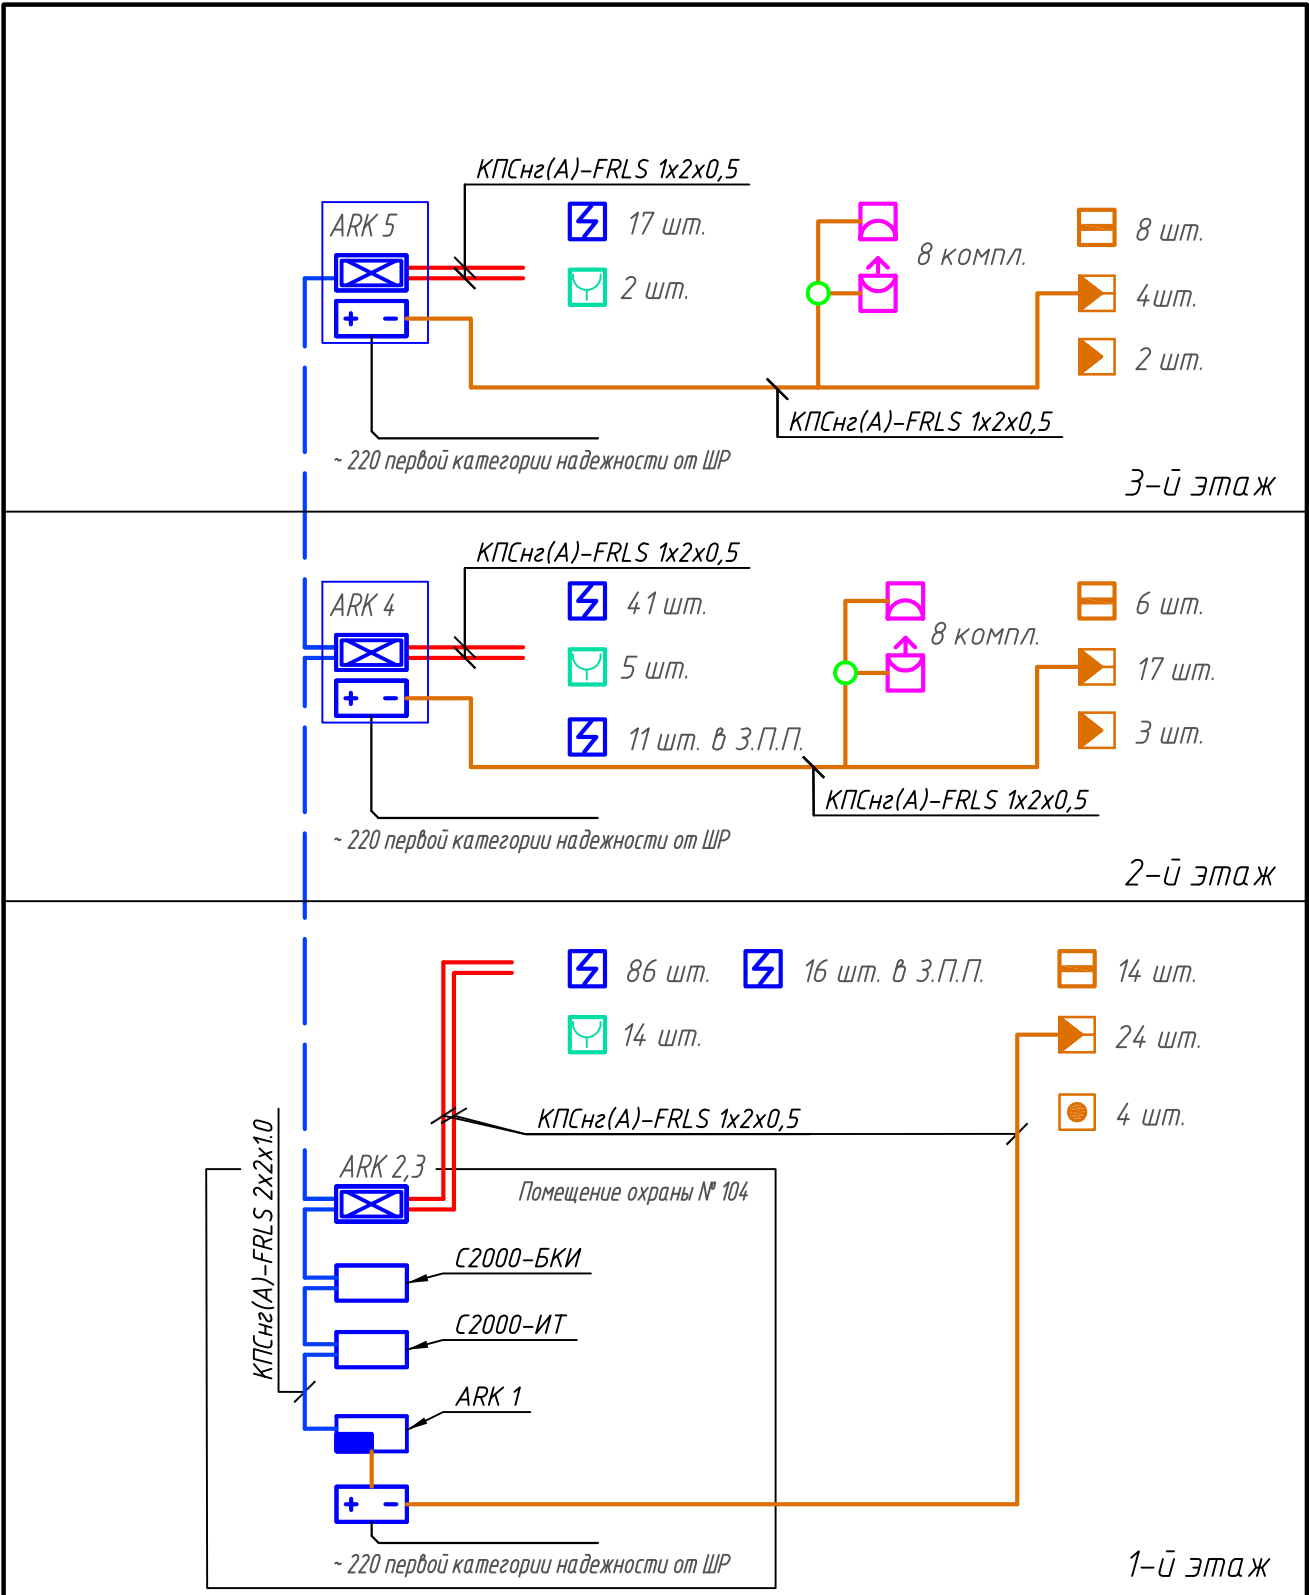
КПСнг(А)-FRLS 1x2x0,5

ARK 5

+ -

17 шт.

2 шт.

8 компл.

8 шт.

4шт.

2 шт.

КПСнг(А)-FRLS 1x2x0,5

~ 220 первой категории надежности от ШР

3-й этаж

КПСнг(А)-FRLS 1x2x0,5

ARK 4

+ -

41 шт.

5 шт.

11 шт. в З.П.П.

8 компл.

6 шт.

17 шт.

3 шт.

КПСнг(А)-FRLS 1x2x0,5

~ 220 первой категории надежности от ШР

2-й этаж

86 шт.

16 шт. в З.П.П.

14 шт.

14 шт.

24 шт.

4 шт.

КПСнг(А)-FRLS 1x2x0,5

КПСнг(А)-FRLS 2x2x1.0

ARK 2,3

Помещение охраны № 104

С2000-БКИ

С2000-ИТ

ARK 1

+ -

~ 220 первой категории надежности от ШР

1-й этаж